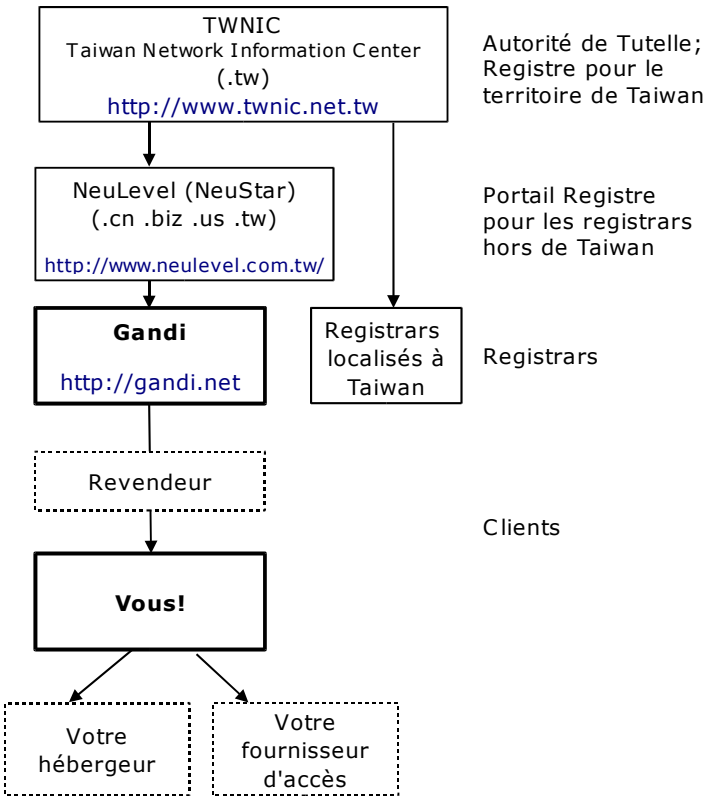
TWNIC
Taiwan Network Information Center
(.tw)
http://www.twnic.net.tw

Autorité de Tutelle; Registre pour le territoire de Taiwan

NeuLevel (NeuStar)
(.cn .biz .us .tw)
http://www.neulevel.com.tw/

Portail Registre pour les registrars hors de Taiwan

Gandi
http://gandi.net

Registrars localisés à Taiwan

Registrars

Revendeur

Clients

Vous!

Votre hébergeur

Votre fournisseur d'accès